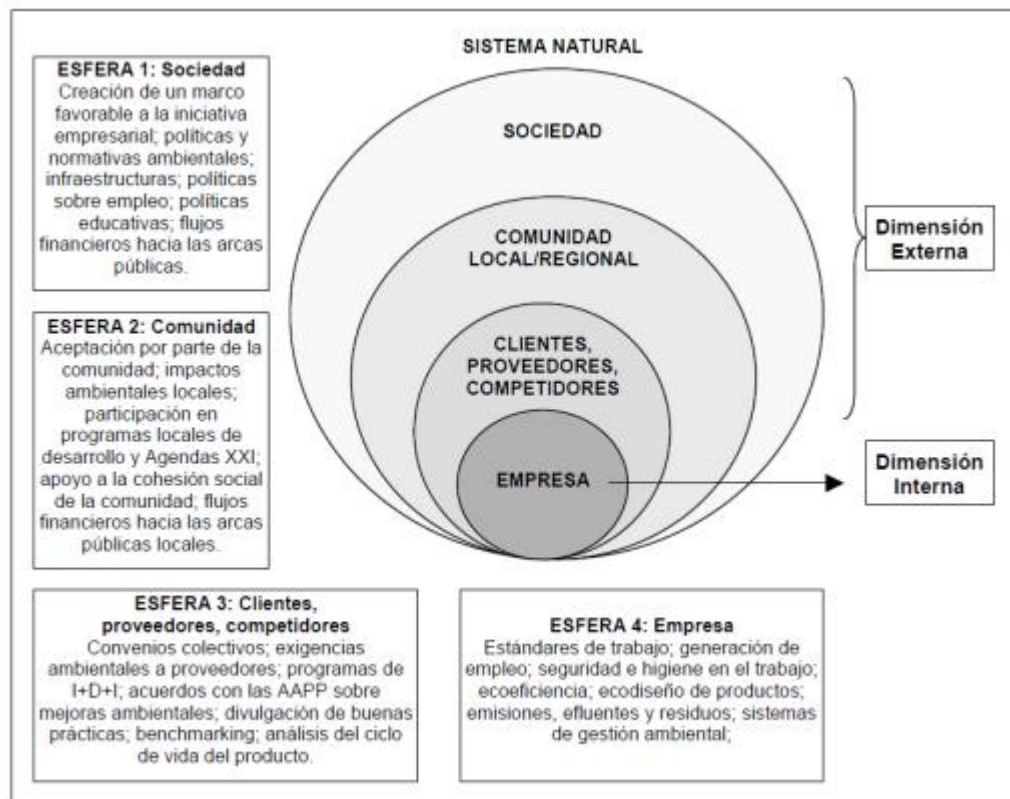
ESFERA 1: Sociedad
Creación de un marco favorable a la iniciativa empresarial; políticas y normativas ambientales; infraestructuras; políticas sobre empleo; políticas educativas; flujos financieros hacia las arcas públicas.

ESFERA 2: Comunidad
Aceptación por parte de la comunidad; impactos ambientales locales; participación en programas locales de desarrollo y Agendas XXI; apoyo a la cohesión social de la comunidad; flujos financieros hacia las arcas públicas locales.

SISTEMA NATURAL

SOCIEDAD

COMUNIDAD LOCAL/REGIONAL

CLIENTES, PROVEEDORES, COMPETIDORES

EMPRESA

Dimensión Externa

Dimensión Interna

ESFERA 3: Clientes, proveedores, competidores
Convenios colectivos; exigencias ambientales a proveedores; programas de I+D+I; acuerdos con las AAPP sobre mejoras ambientales; divulgación de buenas prácticas; benchmarking; análisis del ciclo de vida del producto.

ESFERA 4: Empresa
Estándares de trabajo; generación de empleo; seguridad e higiene en el trabajo; ecoeficiencia; ecodiseño de productos; emisiones, efluentes y residuos; sistemas de gestión ambiental;